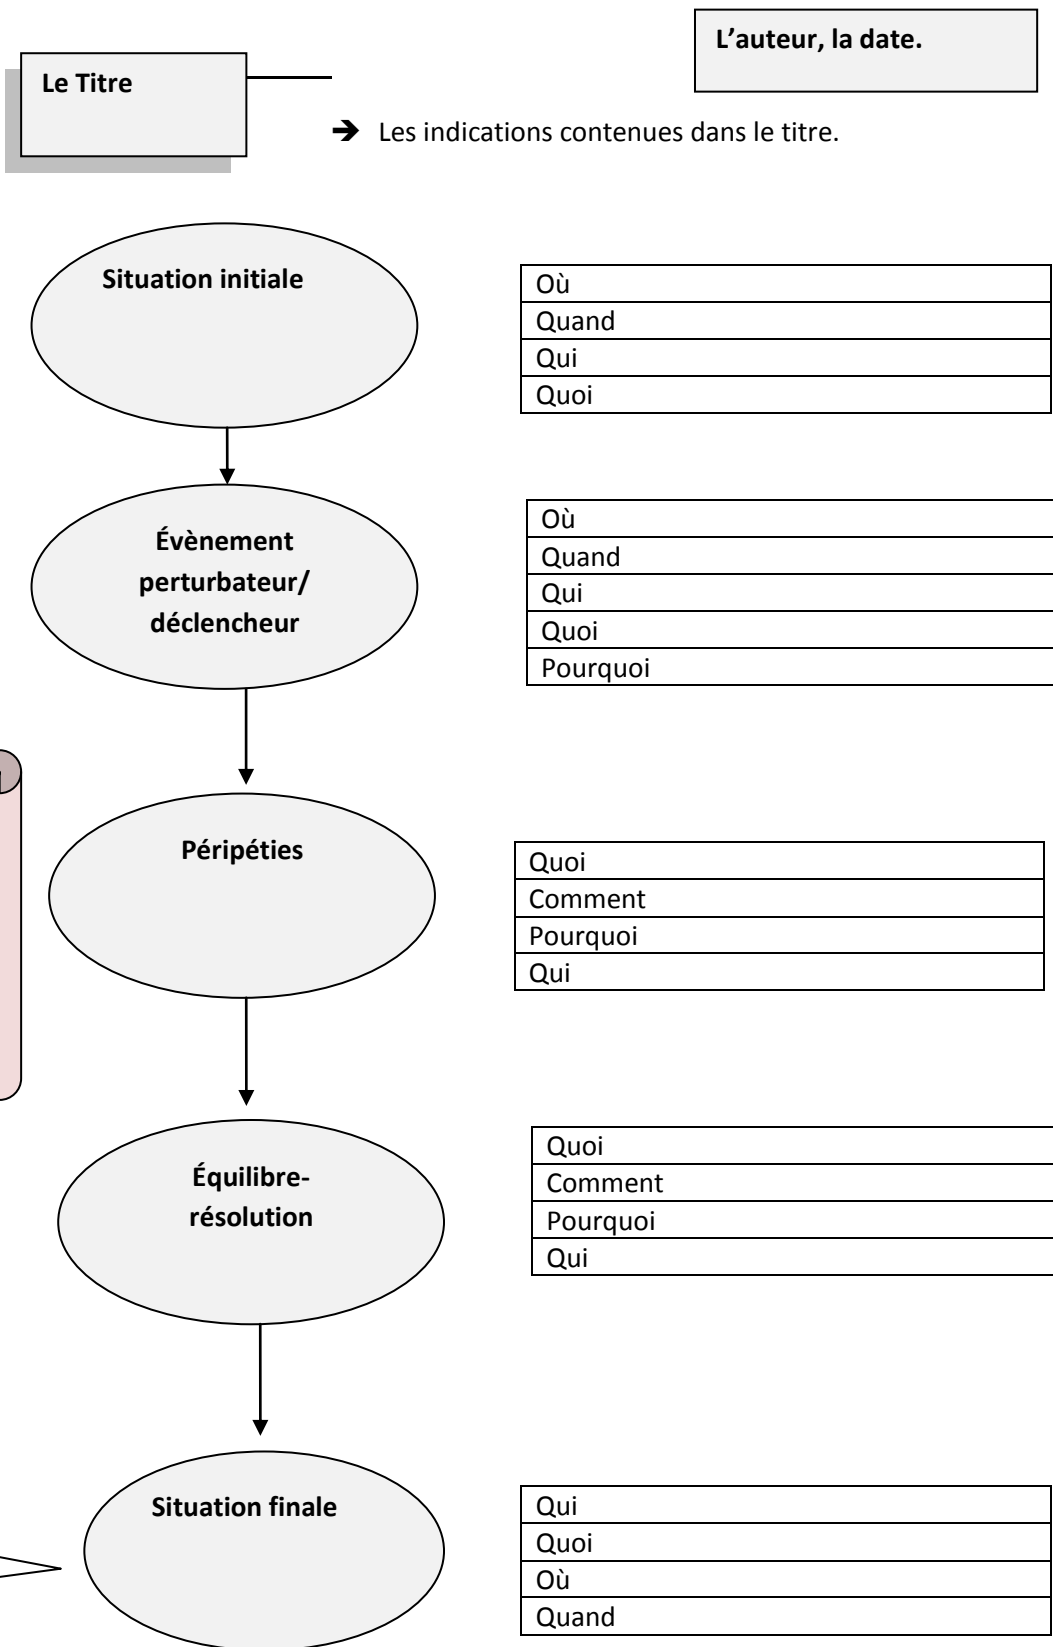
L’auteur, la date.

Le Titre

➔ Les indications contenues dans le titre.

Situation initiale

| Où |
|---|
| Quand |
| Qui |
| Quoi |

Évènement perturbateur/ déclencheur

| Où |
|---|
| Quand |
| Qui |
| Quoi |
| Pourquoi |

Péripéties

| Quoi |
|---|
| Comment |
| Pourquoi |
| Qui |

Équilibre-résolution

| Quoi |
|---|
| Comment |
| Pourquoi |
| Qui |

Situation finale

| Qui |
|---|
| Quoi |
| Où |
| Quand |